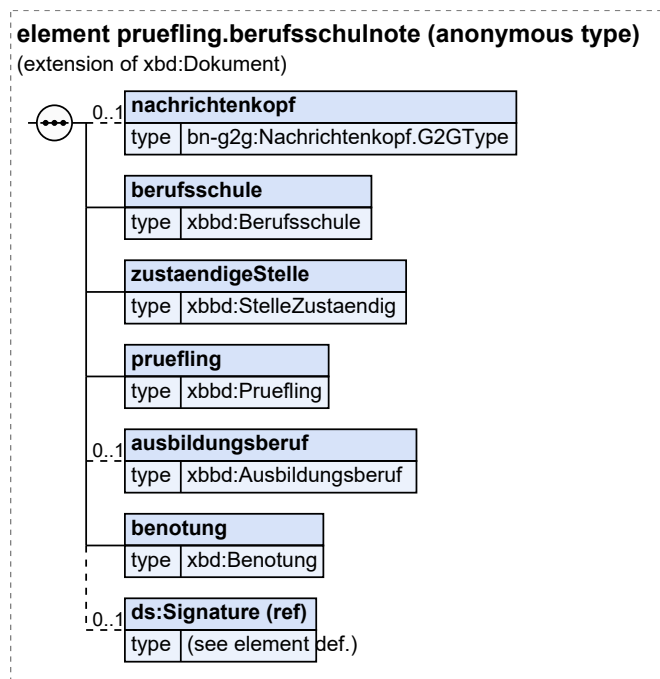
element pruefling.berufsschulnote (anonymous type)
(extension of xbd:Dokument)

0..1 nachrichtenkopf
type bn-g2g:Nachrichtenkopf.G2GType

berufsschule
type xbbd:Berufsschule

zustaendigeStelle
type xbbd:StelleZustaendig

pruefling
type xbbd:Pruefling

0..1 ausbildungsberuf
type xbbd:Ausbildungsberuf

benotung
type xbd:Benotung

0..1 ds:Signature (ref)
type (see element def.)